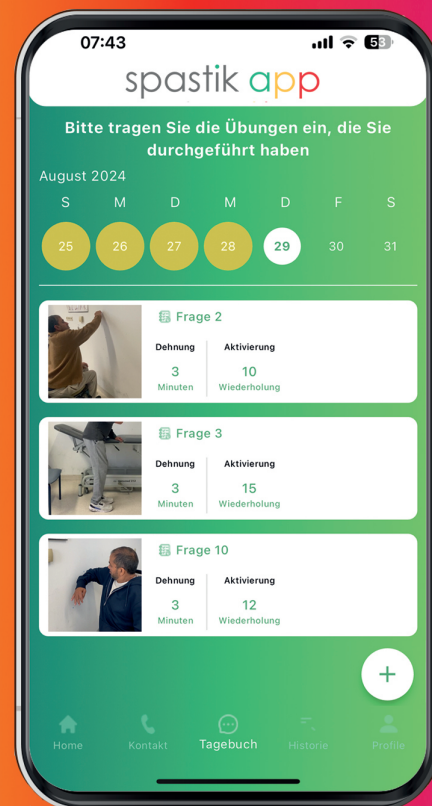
07:43

53

spastik app

Bitte tragen Sie die Übungen ein, die Sie durchgeführt haben

August 2024

| S | M | D | M | D | F | S |
|---|---|---|---|---|---|---|
| 25 | 26 | 27 | 28 | 29 | 30 | 31 |

Frage 2
Dehnung
3
Minuten
Aktivierung
10
Wiederholung

Frage 3
Dehnung
3
Minuten
Aktivierung
15
Wiederholung

Frage 10
Dehnung
3
Minuten
Aktivierung
12
Wiederholung

+

Home
Kontakt
Tagebuch
Historie
Profile